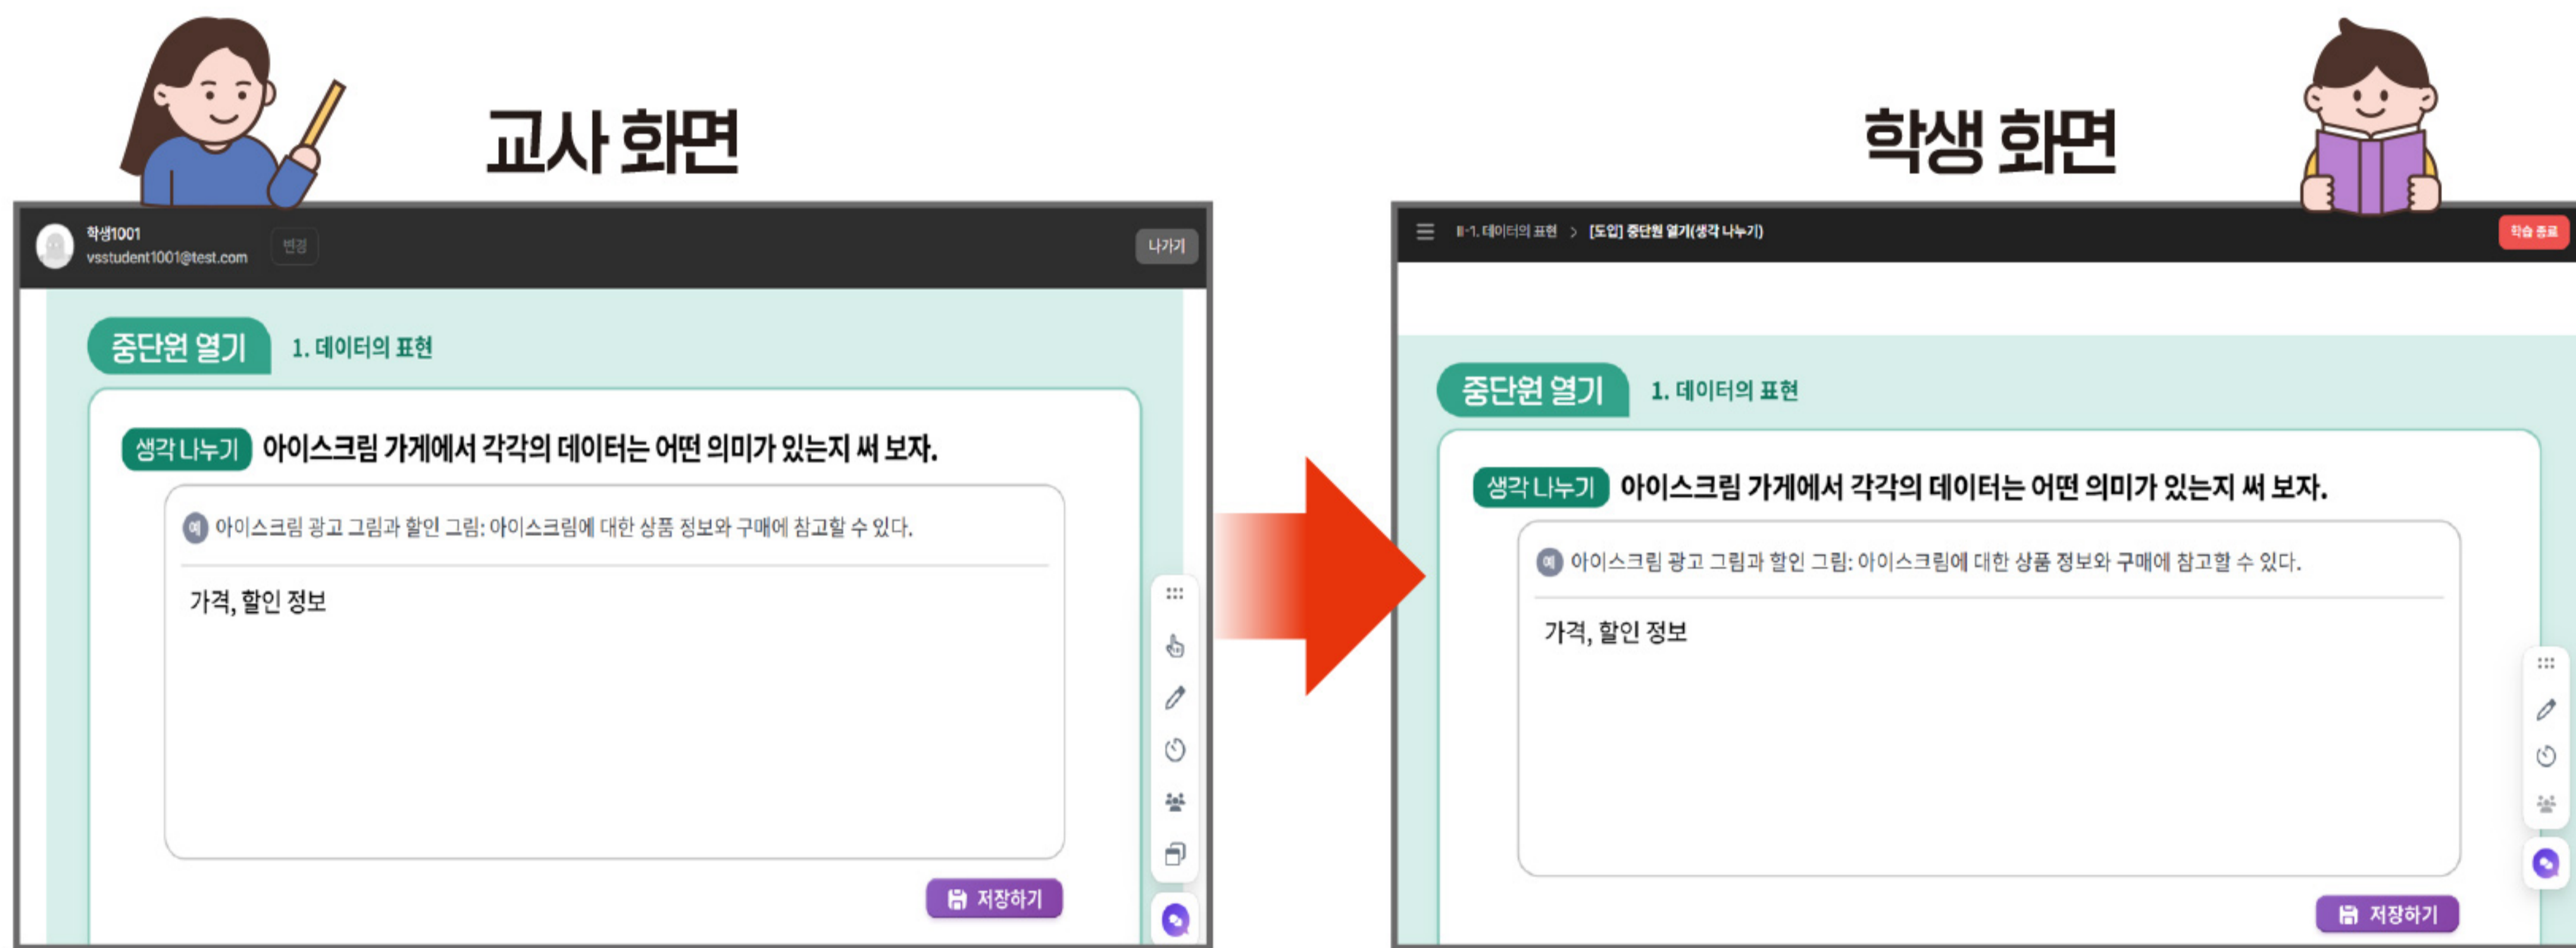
교사 화면

학생1001
vsstudent1001@test.com
변경
나가기

중단원 열기 1. 데이터의 표현

생각 나누기 아이스크림 가게에서 각각의 데이터는 어떤 의미가 있는지 써 보자.

예 아이스크림 광고 그림과 할인 그림: 아이스크림에 대한 상품 정보와 구매에 참고할 수 있다.

가격, 할인 정보

저장하기

학생 화면

Ⅱ-1. 데이터의 표현 > [도입] 중단원 열기(생각 나누기)
학습 종료

중단원 열기 1. 데이터의 표현

생각 나누기 아이스크림 가게에서 각각의 데이터는 어떤 의미가 있는지 써 보자.

예 아이스크림 광고 그림과 할인 그림: 아이스크림에 대한 상품 정보와 구매에 참고할 수 있다.

가격, 할인 정보

저장하기